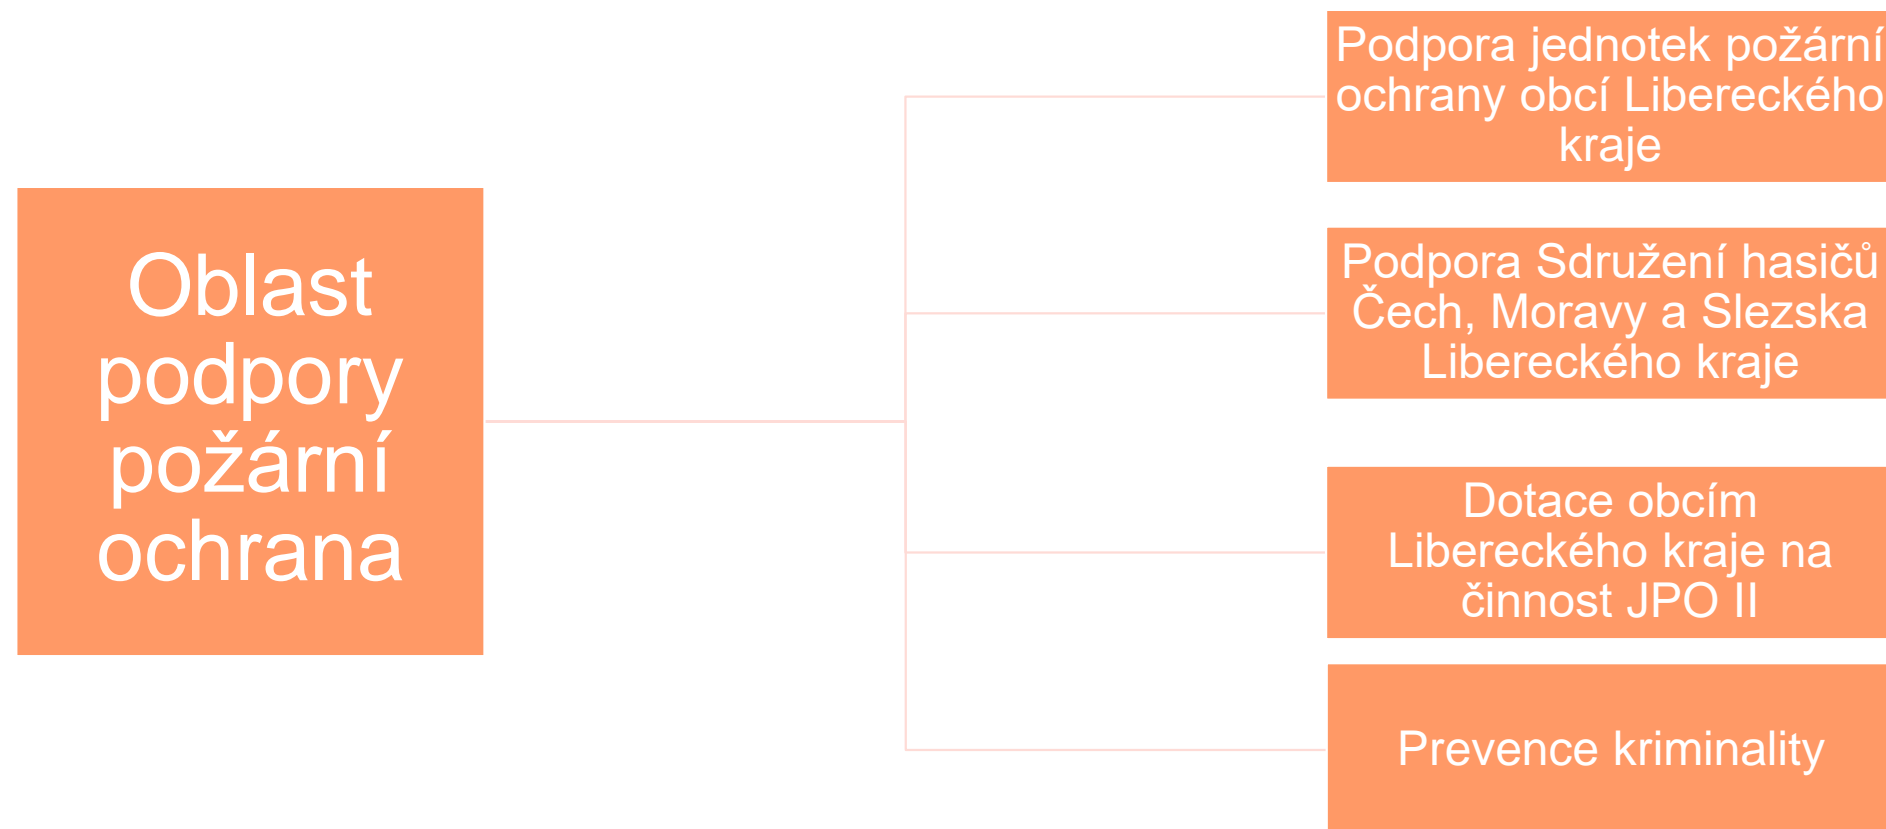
Oblast podpory požární ochrana

Podpora jednotek požární ochrany obcí Libereckého kraje

Podpora Sdružení hasičů Čech, Moravy a Slezska Libereckého kraje

Dotace obcím Libereckého kraje na činnost JPO II

Prevence kriminality